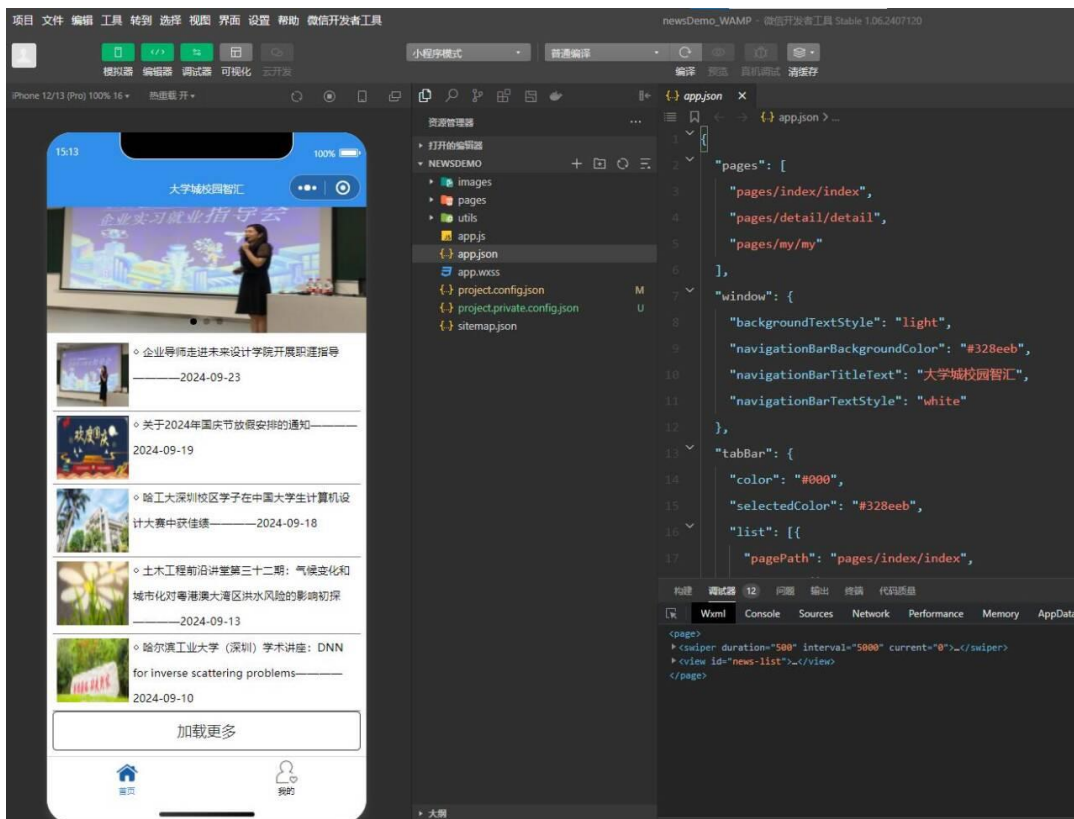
项目 文件 编辑 工具 转到 选择 视图 界面 设置 帮助 微信开发者工具

newsDemo_WAMP - 微信开发者工具 Stable 1.06.2407120

模拟器 编辑器 调试器 可视化 云开发

小程序模式

普通编译

编译 预览 真机调试 清缓存

iPhone 12/13 (Pro) 100% 16 ▾ 热重载 开 ▾

15:13

100%

大学城校园智汇

企业实习就业指导会

◇ 企业导师走进未来设计学院开展职涯指导————2024-09-23

◇ 关于2024年国庆节放假安排的通知————2024-09-19

◇ 哈工大深圳校区学子在中国大学生计算机设计大赛中获佳绩————2024-09-18

◇ 土木工程前沿讲堂第三十二期：气候变化和城市化对粤港澳大湾区洪水风险的影响初探————2024-09-13

◇ 哈尔滨工业大学（深圳）学术讲座：DNN for inverse scattering problems————2024-09-10

加载更多

首页

我的

资源管理器

▸ 打开的编辑器

▾ NEWSDEMO

▸ images

▸ pages

▸ utils

app.js

app.json

app.wxss

project.config.json M

project.private.config.json U

sitemap.json

▸ 大纲

app.json ×

app.json > ...

```
1  {
2    "pages": [
3      "pages/index/index",
4      "pages/detail/detail",
5      "pages/my/my"
6    ],
7    "window": {
8      "backgroundTextStyle": "light",
9      "navigationBarBackgroundColor": "#328eeb",
10     "navigationBarTitleText": "大学城校园智汇",
11     "navigationBarTextStyle": "white"
12   },
13   "tabBar": {
14     "color": "#000",
15     "selectedColor": "#328eeb",
16     "list": [{
17       "pagePath": "pages/index/index",
```

构建 调试器 12 问题 输出 终端 代码质量

Wxml Console Sources Network Performance Memory AppData

<page>
▸<swiper duration="500" interval="5000" current="0">…</swiper>
▸<view id="news-list">…</view>
</page>